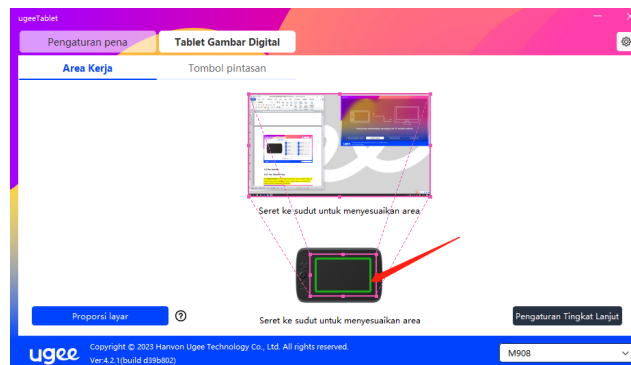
ugeeTablet

Pengaturan pena

Tablet Gambar Digital

Area Kerja

Tombol pintasan

Seret ke sudut untuk menyesuaikan area

Seret ke sudut untuk menyesuaikan area

Proporsi layar

?

Pengaturan Tingkat Lanjut

ugee

Copyright © 2023 Hanvon Ugee Technology Co., Ltd. All rights reserved.
Ver:4.2.1(build d39b802)

M908